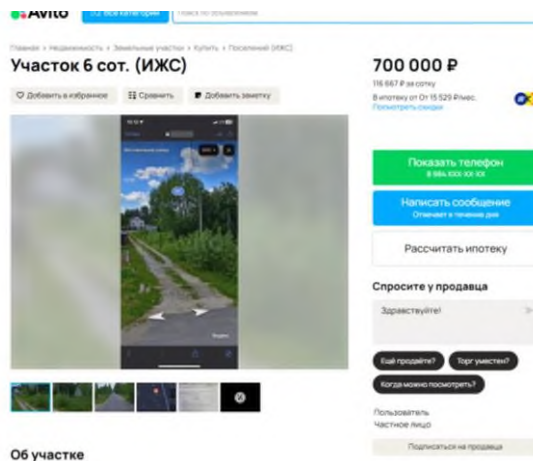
Avito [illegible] Все категории Поиск по объявлениям

Главная › Недвижимость › Земельные участки › Купить › Поселений (ИЖС)

Участок 6 сот. (ИЖС)

Добавить в избранное | Сравнить | Добавить заметку

700 000 ₽

116 667 ₽ за сотку

В ипотеку от 15 529 ₽/мес.

Попробовать скидки

Показать телефон

8 984 XXX-XX-XX

Написать сообщение

Отвечает в течение дня

Рассчитать ипотеку

Спросите у продавца

Здравствуйте!

Ещё продаёте? | Торг уместен? | Когда можно посмотреть?

Пользователь

Частное лицо

Подписаться на продавца

Об участке